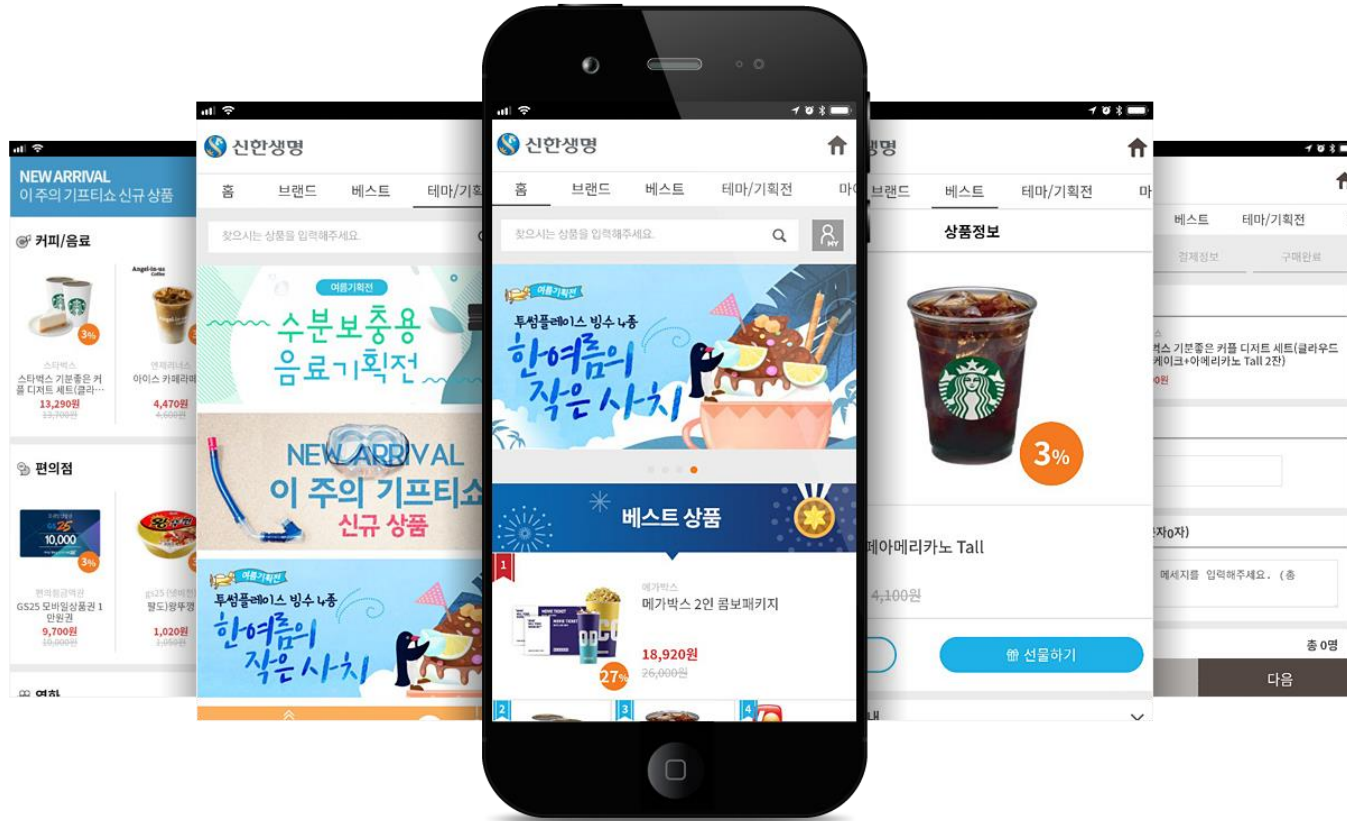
NEW ARRIVAL
이 주의 기프티쇼 신규 상품

커피/음료

3%

스타벅스
스타벅스 기분좋은 커플 디저트 세트(클라…
13,290원
13,700원

Angel-in-us Coffee
엔제리너스
아이스 카페라떼
4,470원
4,600원

편의점

GS25
10,000
3%

편의점금액권
GS25 모바일상품권 1만원권
9,700원
10,000원

gs25(센베)
팔도)왕뚜껑
1,020원
1,050원

영화

신한생명

홈 브랜드 베스트 테마/기획전

찾으시는 상품을 입력해주세요.

여름기획전
수분보충용 음료기획전

NEW ARRIVAL
이 주의 기프티쇼
신규 상품

여름기획전
투썸플레이스 빙수 4종
한여름의 작은 사치

신한생명

홈 브랜드 베스트 테마/기획전 마

찾으시는 상품을 입력해주세요.

MY

여름기획전
투썸플레이스 빙수 4종
한여름의 작은 사치

베스트 상품

1
메가박스
메가박스 2인 콤보패키지
18,920원
26,000원
27%

2 3 4

생명

브랜드 베스트 테마/기획전 마

상품정보

3%

아메리카노 Tall

4,100원

선물하기

베스트 테마/기획전

결제정보 구매완료

기분좋은 커플 디저트 세트(클리우드 케이크+아메리카노 Tall 2잔)

자0자)

메시지를 입력해주세요. (총

총 0명

다음